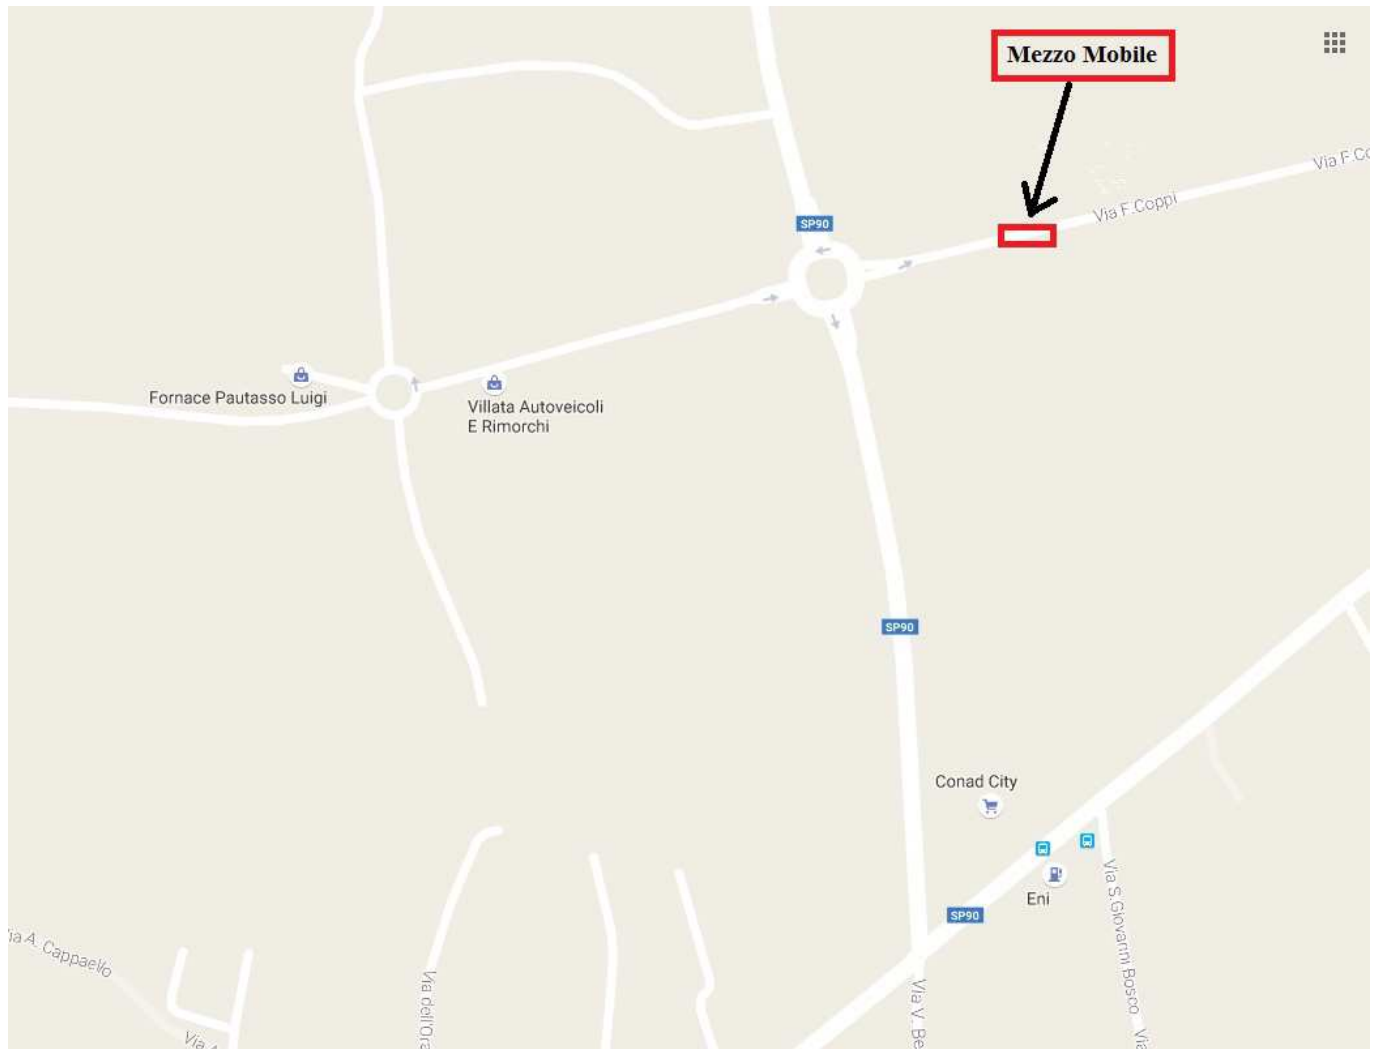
Mezzo Mobile

Via F.Co

Via F.Coppi

SP90

Fornace Pautasso Luigi

Villata Autoveicoli E Rimorchi

SP90

Conad City

Eni

SP90

Via S.Giovanni Bosco

Via

ia A. Cappaello

Via A

Via dell'Ora

Via V. Be